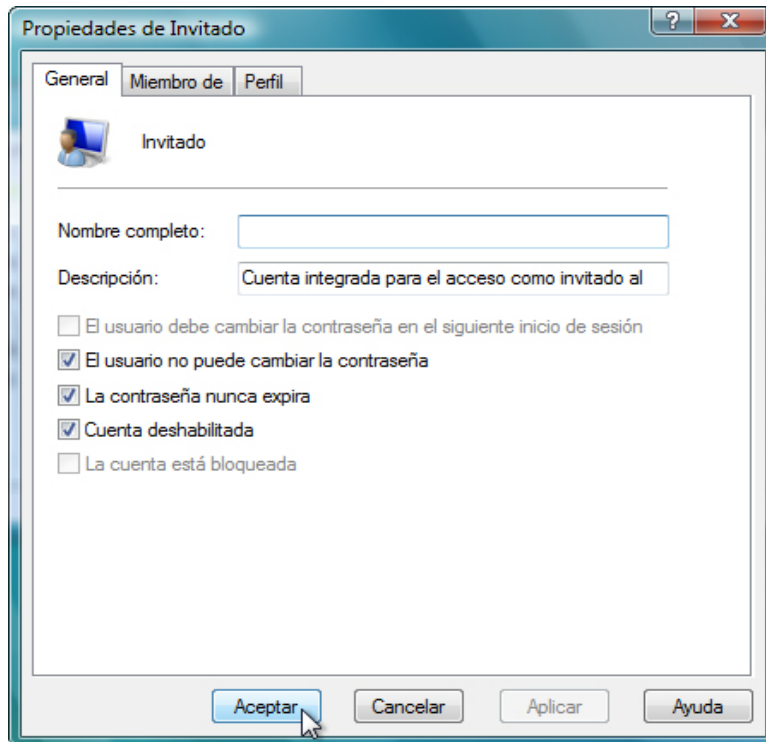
Propiedades de Invitado

?

X

General

Miembro de

Perfil

Invitado

Nombre completo:

Descripción: Cuenta integrada para el acceso como invitado al

El usuario debe cambiar la contraseña en el siguiente inicio de sesión

El usuario no puede cambiar la contraseña

La contraseña nunca expira

Cuenta deshabilitada

La cuenta está bloqueada

Aceptar

Cancelar

Aplicar

Ayuda